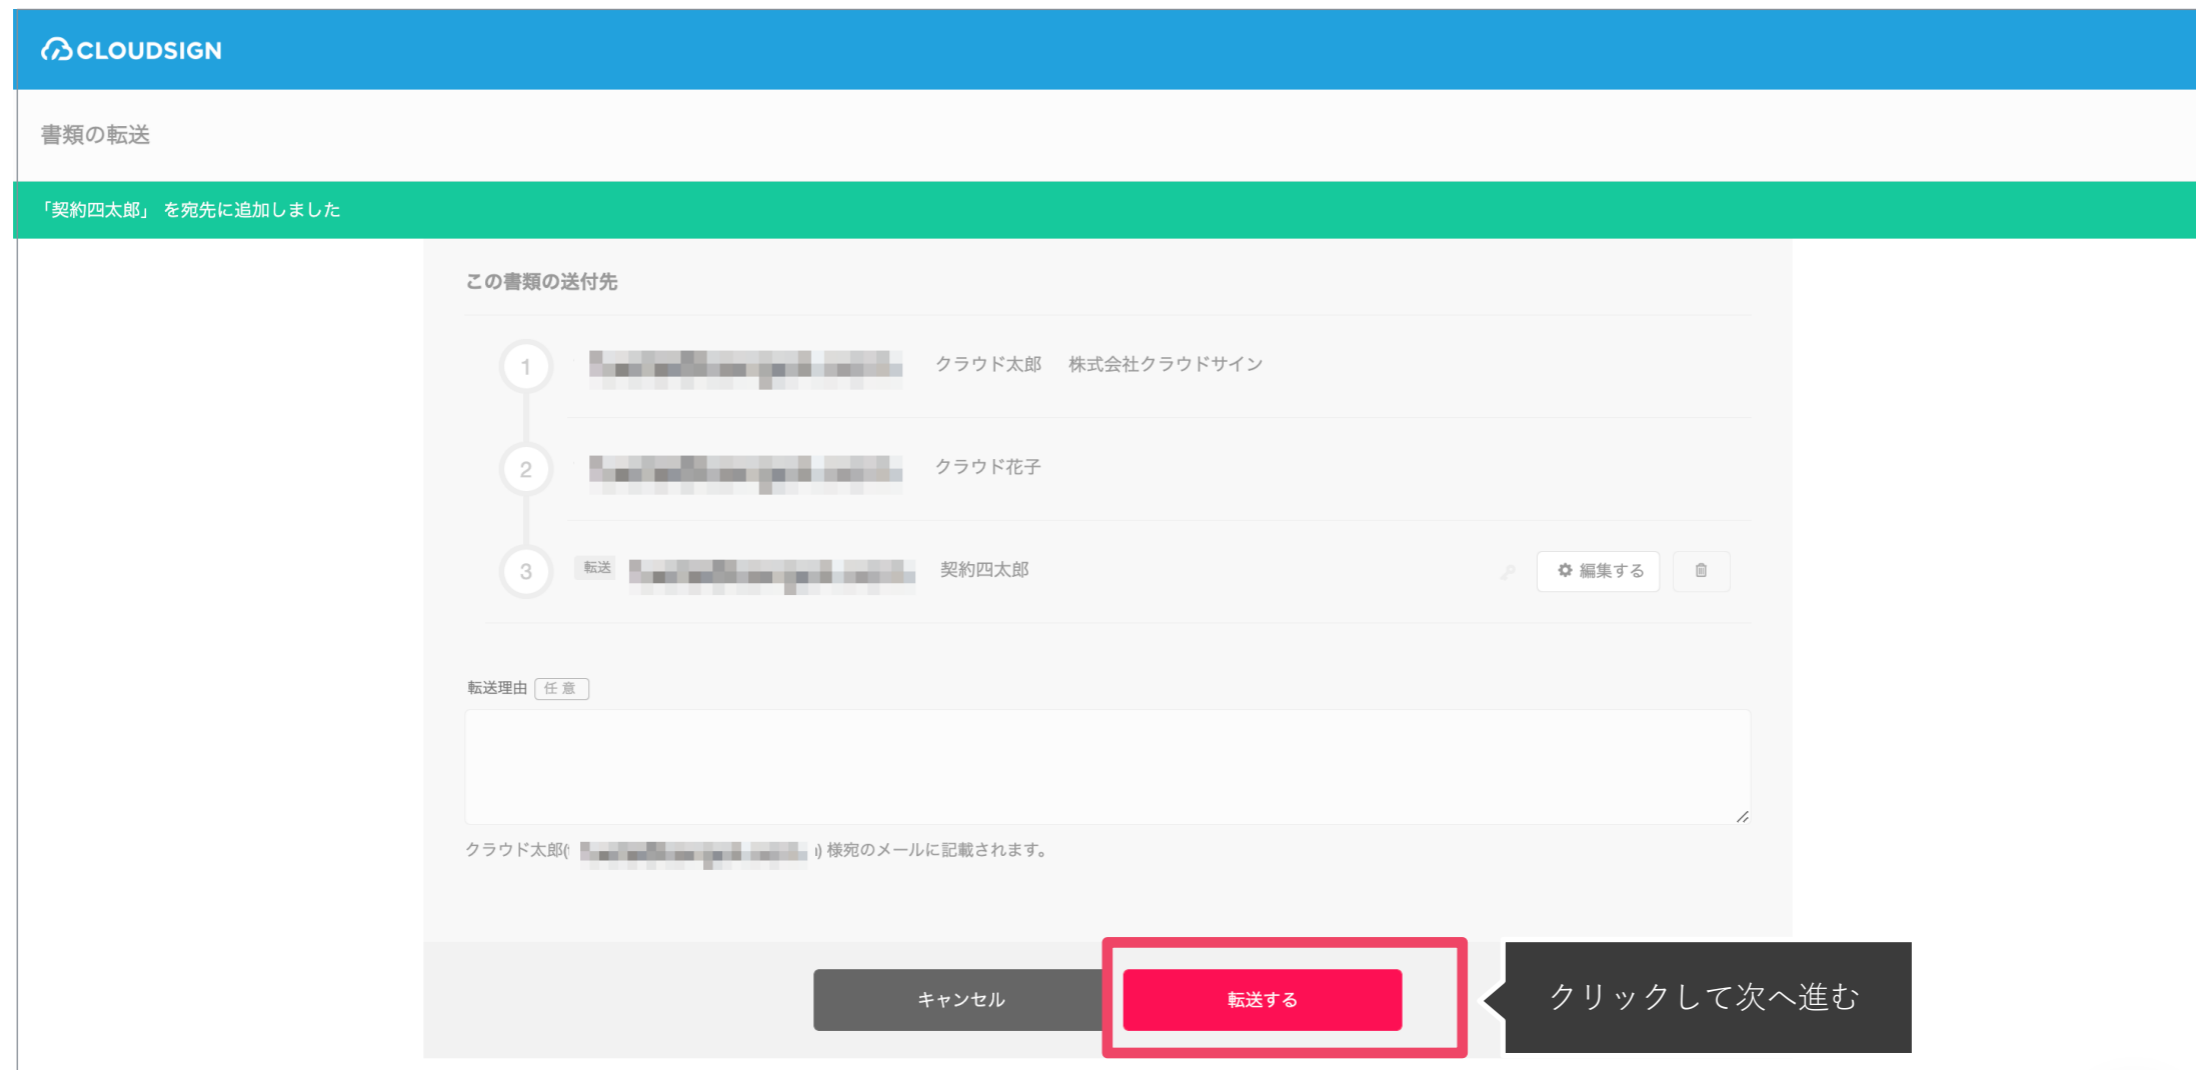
CLOUDSIGN

書類の転送

「契約四太郎」 を宛先に追加しました

この書類の送付先

1 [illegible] クラウド太郎 株式会社クラウドサイン

2 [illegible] クラウド花子

3 転送 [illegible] 契約四太郎 編集する

転送理由 任意

クラウド太郎( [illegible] ) 様宛のメールに記載されます。

キャンセル

転送する

クリックして次へ進む